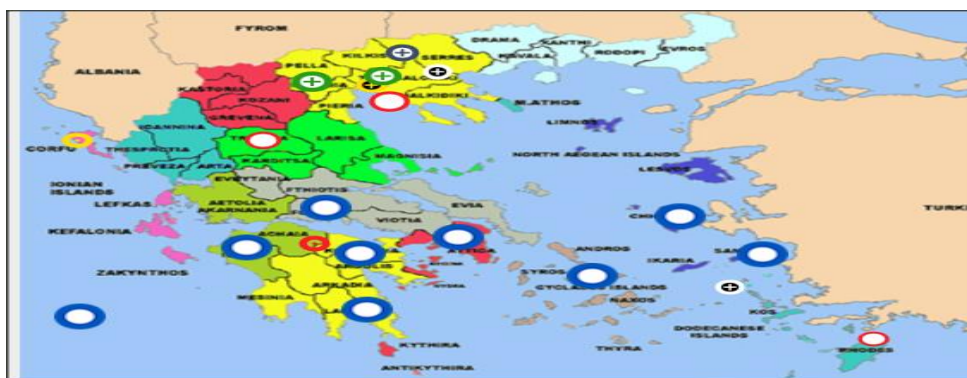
FYROM
ALBANIA
KILKIS
SERRES
DRAMA
XANTHI
RODOPI
EVROS
KAVALA
PELLA
KASTORIA
KOZANI
PIERIA
CHALKIDIKI
ATHOS
GREVENA
IOANNINA
CORFU
THESPROTIA
TRIKALA
LARISA
LIMNOS
PREVEZA
ARTA
KARDITSA
MAGNISIA
NORTH AEGEAN ISLANDS
EVRYTANIA
LESVOS
IONIAN ISLANDS
FTHIOTIS
LEFKAS
AETOLIA AKARNANIA
VIOTIA
EVIA
KEFALONIA
ACHAIA
ATTICA
CHIOS
ANDROS
SAMOS
TURKEY
ZAKYNTHOS
ARGOLIS
IKARIA
SYROS
CYCLADES ISLANDS
ARKADIA
NAXOS
MESINIA
LAKONIA
KOS
DODECANESE ISLANDS
THYRA
KYTHIRA
RHODES
ANTIKYTHIRA